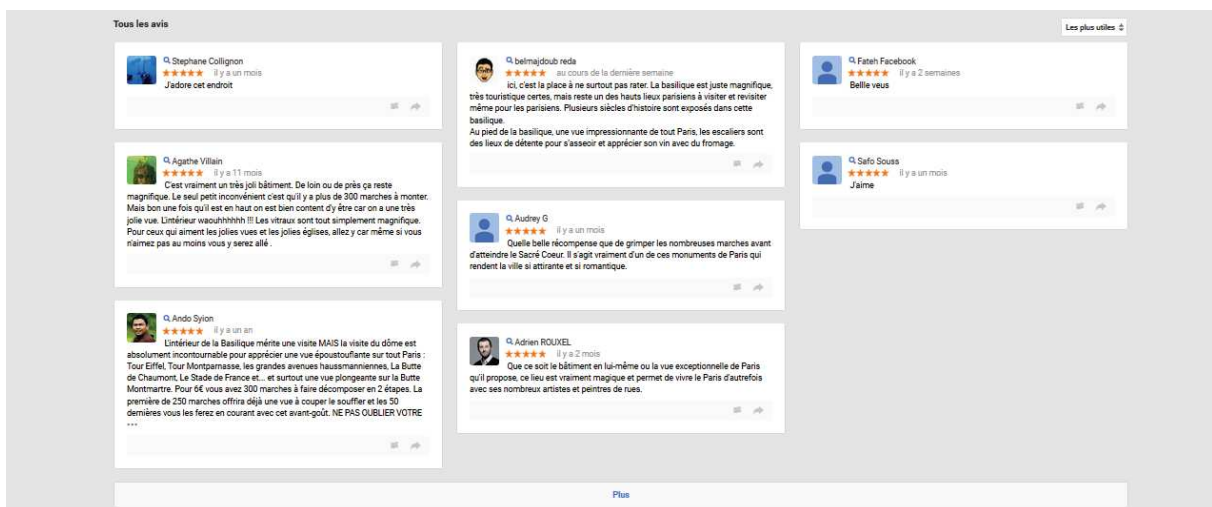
Tous les avis

Les plus utiles

Stephane Collignon
★★★★★ il y a un mois
J'adore cet endroit

Agathe Villain
★★★★★ il y a 11 mois
C'est vraiment un très joli bâtiment. De loin ou de près ça reste magnifique. Le seul petit inconvénient c'est qu'il y a plus de 300 marches à monter. Mais bon une fois qu'il est en haut on est bien content d'y être car on a une très jolie vue. L'intérieur waouhhhhhh !!! Les vitraux sont tout simplement magnifique. Pour ceux qui aiment les jolies vues et les jolies églises, allez y car même si vous n'aimez pas au moins vous y serez allé .

Ando Syion
★★★★★ il y a un an
L'intérieur de la Basilique mérite une visite MAIS la visite du dôme est absolument incontournable pour apprécier une vue époustouflante sur tout Paris : Tour Eiffel, Tour Montparnasse, les grandes avenues haussmanniennes, La Butte de Chaumont, Le Stade de France et... et surtout une vue plongeante sur la Butte Montmartre. Pour 6€ vous avez 300 marches à faire décomposer en 2 étapes. La première de 250 marches offrira déjà une vue à couper le souffler et les 50 dernières vous les ferez en courant avec cet avant-goût. NE PAS OUBLIER VOTRE ...

belmajdoub reda
★★★★★ au cours de la dernière semaine
ici, c'est la place à ne surtout pas rater. La basilique est juste magnifique, très touristique certes, mais reste un des hauts lieux parisiens à visiter et revisiter même pour les parisiens. Plusieurs siècles d'histoire sont exposés dans cette basilique.
Au pied de la basilique, une vue impressionnante de tout Paris, les escaliers sont des lieux de détente pour s'asseoir et apprécier son vin avec du fromage.

Audrey G
★★★★★ il y a un mois
Quelle belle récompense que de grimper les nombreuses marches avant d'atteindre le Sacré Coeur. Il s'agit vraiment d'un de ces monuments de Paris qui rendent la ville si attirante et si romantique.

Adrien ROUXEL
★★★★★ il y a 2 mois
Que ce soit le bâtiment en lui-même ou la vue exceptionnelle de Paris qu'il propose, ce lieu est vraiment magique et permet de vivre le Paris d'autrefois avec ses nombreux artistes et peintres de rues.

Fateh Facebook
★★★★★ il y a 2 semaines
Bellle veus

Safo Souss
★★★★★ il y a un mois
J'aime

Plus